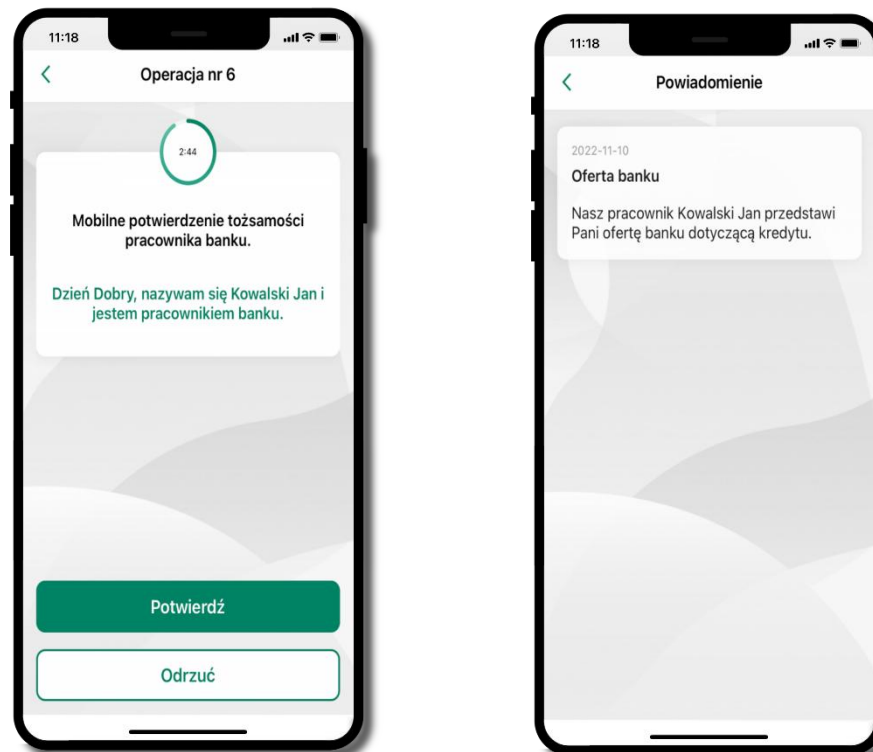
11:18

Operacja nr 6

2:44

Mobilne potwierdzenie tożsamości pracownika banku.

Dzień Dobry, nazywam się Kowalski Jan i jestem pracownikiem banku.

Potwierdź

Odrzuć

11:18

Powiadomienie

2022-11-10

Oferta banku

Nasz pracownik Kowalski Jan przedstawi Pani ofertę banku dotyczącą kredytu.